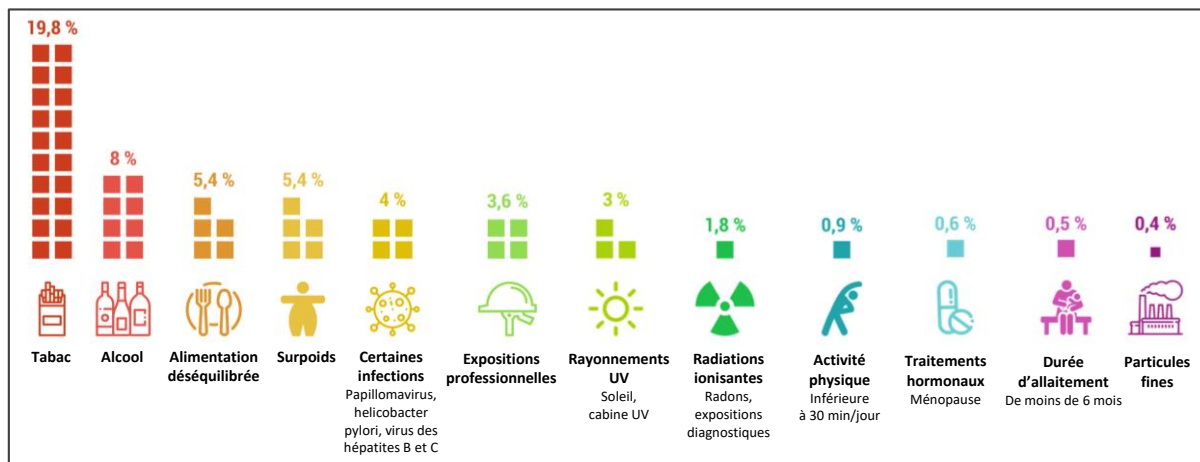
19,8 %
Tabac

8 %
Alcool

5,4 %
Alimentation déséquilibrée

5,4 %
Surpoids

4 %
Certaines infections
Papillomavirus, helicobacter pylori, virus des hépatites B et C

3,6 %
Expositions professionnelles

3 %
Rayonnements UV
Soleil, cabine UV

1,8 %
Radiations ionisantes
Radons, expositions diagnostiques

0,9 %
Activité physique
Inférieure à 30 min/jour

0,6 %
Traitements hormonaux
Ménopause

0,5 %
Durée d'allaitement
De moins de 6 mois

0,4 %
Particules fines